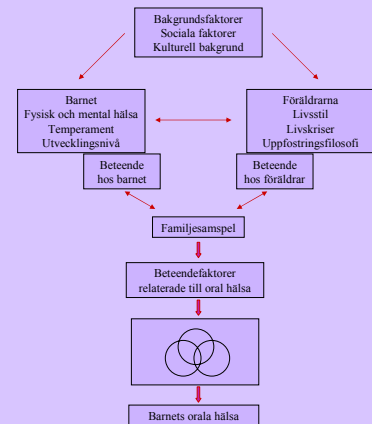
Bakgrundsfaktorer
Sociala faktorer
Kulturell bakgrund

Barnet
Fysisk och mental hälsa
Temperament
Utvecklingsnivå

Föräldrarna
Livsstil
Livskriser
Uppfostringsfilosofi

Beteende
hos barnet

Beteende
hos föräldrar

Familjesamspel

Beteendefaktorer
relaterade till oral hälsa

Barnets orala hälsa